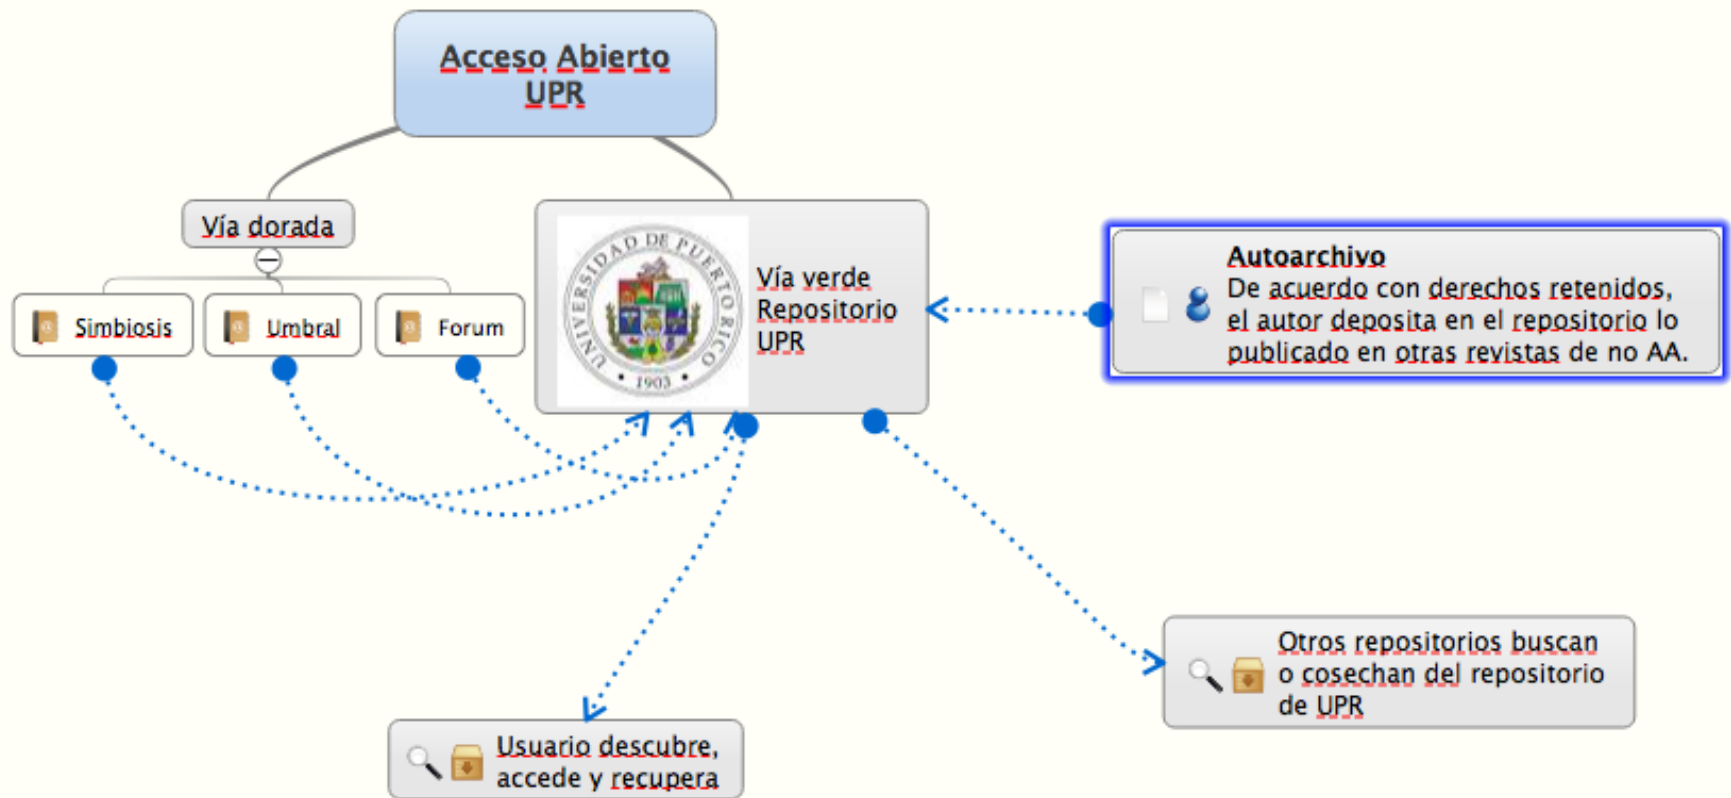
Acceso Abierto UPR

Vía dorada

Simbiosis

Umbral

Forum

UNIVERSIDAD DE PUERTO RICO
1903

Vía verde Repositorio UPR

Autoarchivo
De acuerdo con derechos retenidos, el autor deposita en el repositorio lo publicado en otras revistas de no AA.

Otros repositorios buscan o cosechan del repositorio de UPR

Usuario descubre, accede y recupera